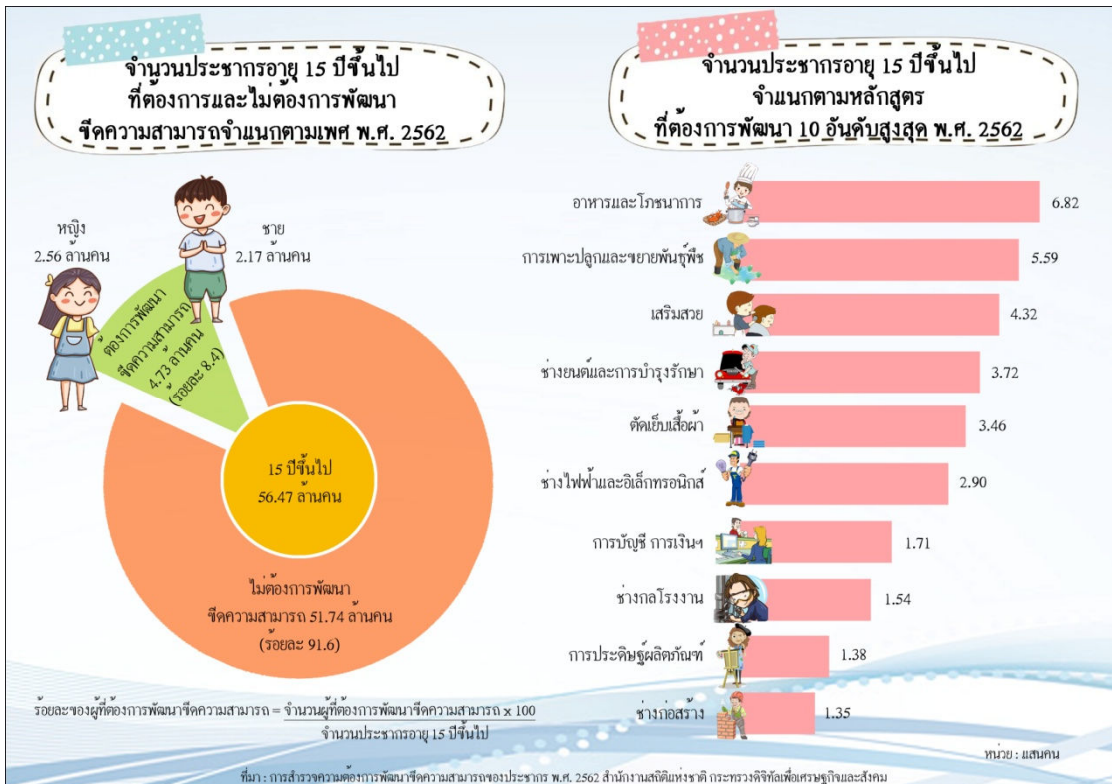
จำนวนประชากรอายุ 15 ปีขึ้นไป ที่ต้องการและไม่ต้องการพัฒนา ขีดความสามารถจำแนกตามเพศ พ.ศ. 2562

หญิง 2.56 ล้านคน

ชาย 2.17 ล้านคน

ต้องการพัฒนา ขีดความสามารถ 4.73 ล้านคน (ร้อยละ 8.4)

15 ปีขึ้นไป 56.47 ล้านคน

ไม่ต้องการพัฒนา ขีดความสามารถ 51.74 ล้านคน (ร้อยละ 91.6)

ร้อยละของผู้ที่ต้องการพัฒนาขีดความสามารถ = $\frac{\text{จำนวนผู้ที่ต้องการพัฒนาขีดความสามารถ} \times 100}{\text{จำนวนประชากรอายุ 15 ปีขึ้นไป}}$

จำนวนประชากรอายุ 15 ปีขึ้นไป จำแนกตามหลักสูตร ที่ต้องการพัฒนา 10 อันดับสูงสุด พ.ศ. 2562

| หลักสูตร | จำนวน |
|---|---|
| อาหารและโภชนาการ | 6.82 |
| การเพาะปลูกและขยายพันธุ์พืช | 5.59 |
| เสริมสวย | 4.32 |
| ช่างยนต์และการบำรุงรักษา | 3.72 |
| ตัดเย็บเสื้อผ้า | 3.46 |
| ช่างไฟฟ้าและอิเล็กทรอนิกส์ | 2.90 |
| การบัญชี การเงินฯ | 1.71 |
| ช่างกลโรงงาน | 1.54 |
| การประดิษฐ์ผลิตภัณฑ์ | 1.38 |
| ช่างก่อสร้าง | 1.35 |

หน่วย : แสนคน

ที่มา : การสำรวจความต้องการพัฒนาขีดความสามารถของประชากร พ.ศ. 2562 สำนักงานสถิติแห่งชาติ กระทรวงดิจิทัลเพื่อเศรษฐกิจและสังคม